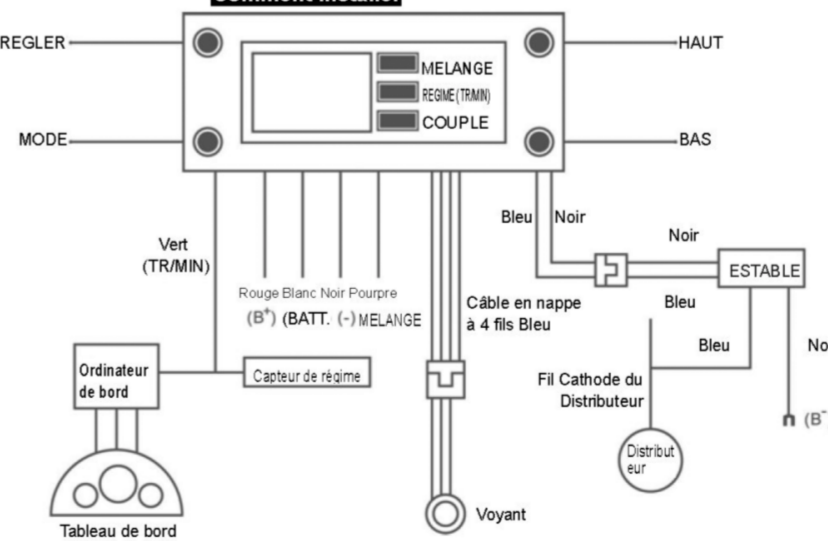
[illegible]

REGLER

HAUT

MELANGE

REGIME (TR/MIN)

COUPLE

MODE

BAS

Bleu

Noir

Noir

ESTABLE

Vert (TR/MIN)

Rouge Blanc Noir Pourpre

$(B^+)$ (BATT. (-) MELANGE

Câble en nappe à 4 fils Bleu

Bleu

Bleu

No

Ordinateur de bord

Capteur de régime

Fil Cathode du Distributeur

Distributeur

(B

Tableau de bord

Voyant